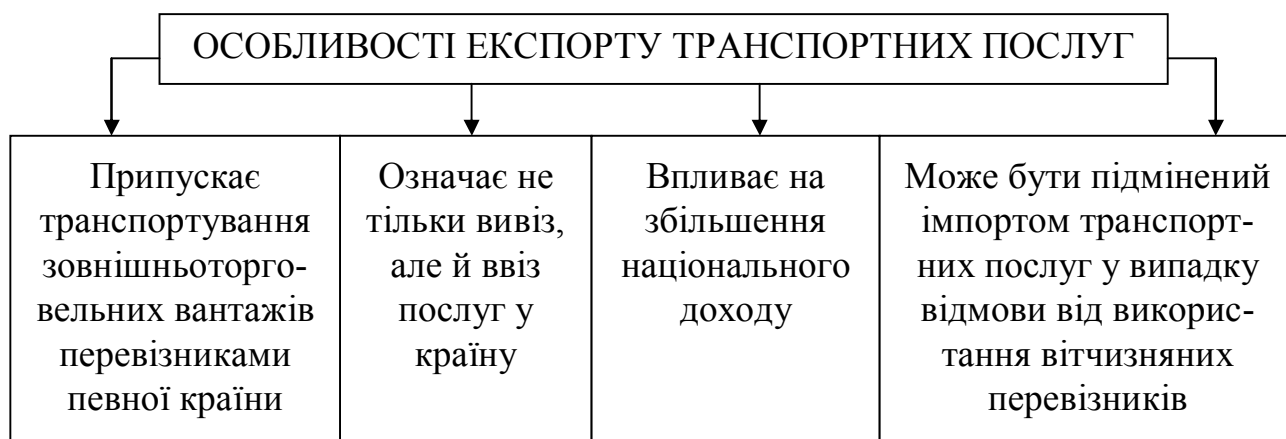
ОСОБЛИВОСТІ ЕКСПОРТУ ТРАНСПОРТНИХ ПОСЛУГ

| Припускає транспортування зовнішньоторговельних вантажів перевізниками певної країни | Означає не тільки вивіз, але й ввіз послуг у країну | Впливає на збільшення національного доходу | Може бути підмінений імпортом транспортних послуг у випадку відмови від використання вітчизняних перевізників |
|---|---|---|---|